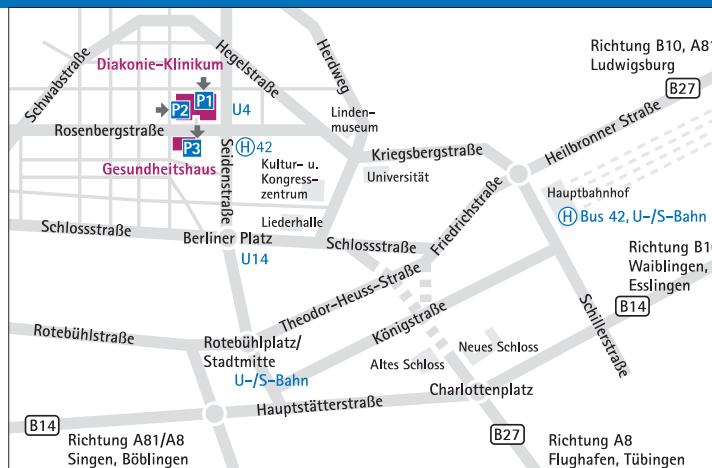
Schwabstraße
Diakonie-Klinikum
Hegelstraße
Herdweg
Richtung B10, A81
Ludwigsburg
B27
P1
P2
U4
Linden-
museum
Rosenbergstraße
P3
H 42
Heilbronner Straße
Kriegsbergstraße
Gesundheitshaus
Seidenstraße
Kultur- u.
Kongress-
zentrum
Universität
Friedrichstraße
Hauptbahnhof
H Bus 42, U-/S-Bahn
Liederhalle
Schlossstraße
Berliner Platz
Schlossstraße
U14
Richtung B10
Waiblingen,
Esslingen
Theodor-Heuss-Straße
B14
Rotebühlstraße
Königstraße
Schillerstraße
Rotebühlplatz/
Stadtmitte
Neues Schloss
Altes Schloss
U-/S-Bahn
Charlottenplatz
B14
Hauptstätterstraße
Richtung A81/A8
Singen, Böblingen
B27
Richtung A8
Flughafen, Tübingen